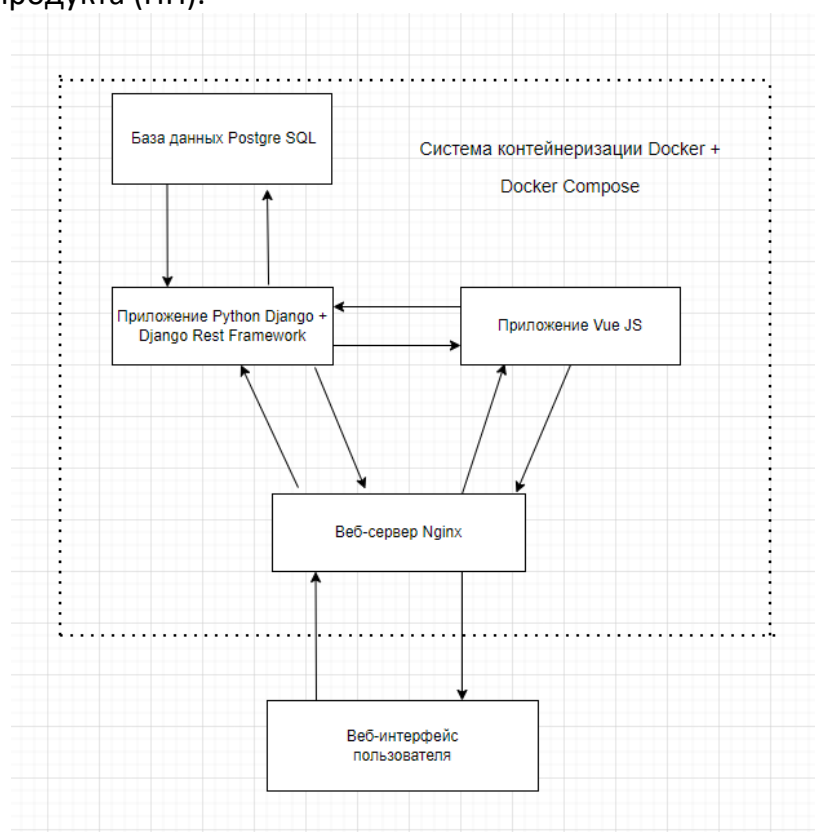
продукта (ПП).

База данных Postgre SQL

Система контейнеризации Docker + Docker Compose

Приложение Python Django + Django Rest Framework

Приложение Vue JS

Веб-сервер Nginx

Веб-интерфейс пользователя